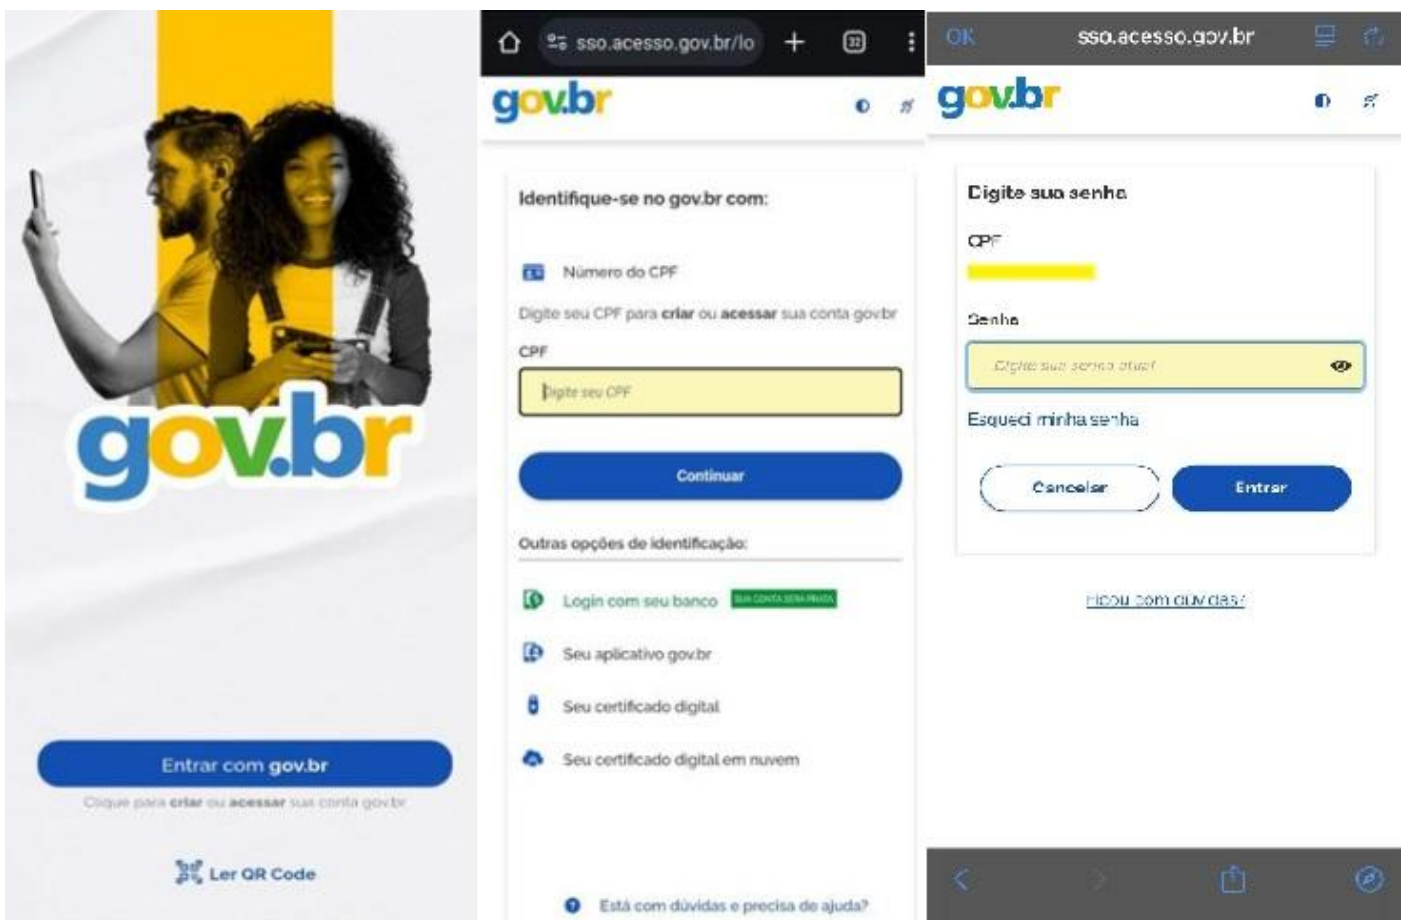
gov.br

Entrar com gov.br

Clique para criar ou acessar sua conta gov.br

Ler QR Code

sso.acesso.gov.br/lo

gov.br

Identifique-se no gov.br com:

Número do CPF

Digite seu CPF para criar ou acessar sua conta gov.br

CPF

Digite seu CPF

Continuar

Outras opções de identificação:

Login com seu banco SUA CONTA SERÁ PRATA

Seu aplicativo gov.br

Seu certificado digital

Seu certificado digital em nuvem

Está com dúvidas e precisa de ajuda?

OK sso.acesso.gov.br

gov.br

Digite sua senha

CPF

Senha

Digite sua senha atual

Esqueci minha senha

Cancelar

Entrar

Ficou com dúvidas?